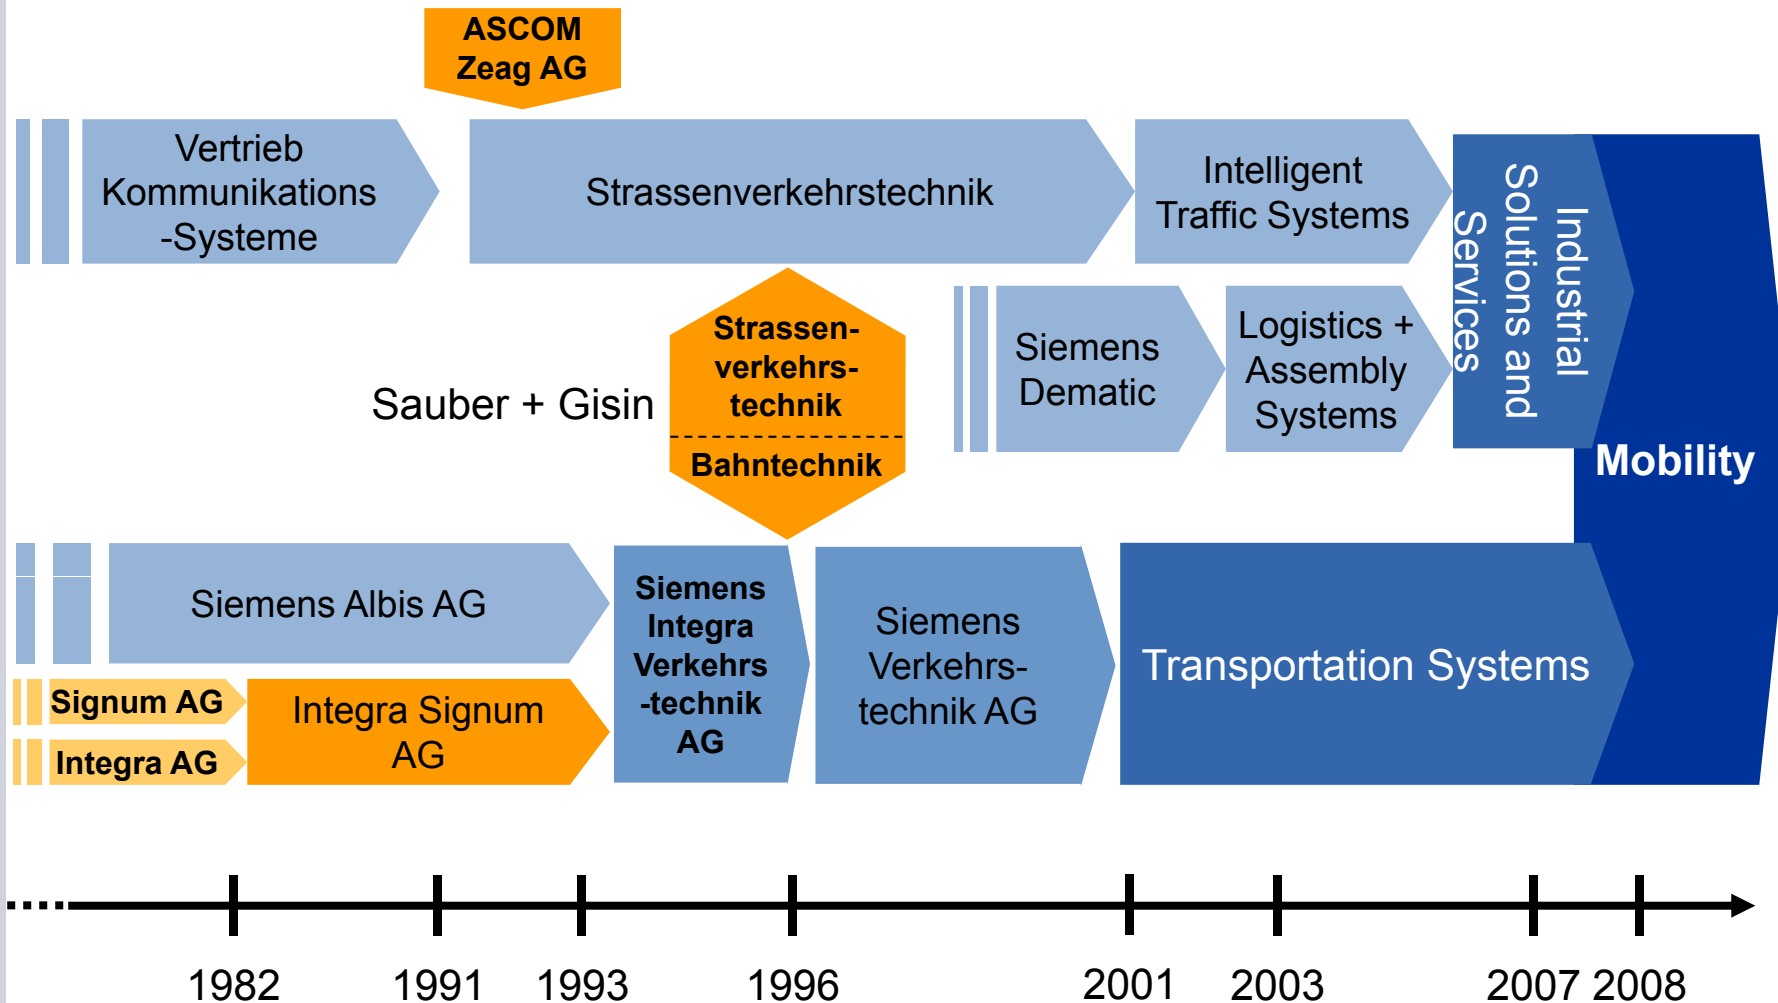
ASCOM Zeag AG

Vertrieb Kommunikations -Systeme

Strassenverkehrstechnik

Intelligent Traffic Systems

Industrial Solutions and Services

Sauber + Gisin

Strassenverkehrstechnik

Bahntechnik

Siemens Dematic

Logistics + Assembly Systems

Mobility

Siemens Albis AG

Siemens Integra Verkehrs -technik AG

Siemens Verkehrstechnik AG

Transportation Systems

Signum AG

Integra AG

Integra Signum AG

1982 1991 1993 1996 2001 2003 2007 2008